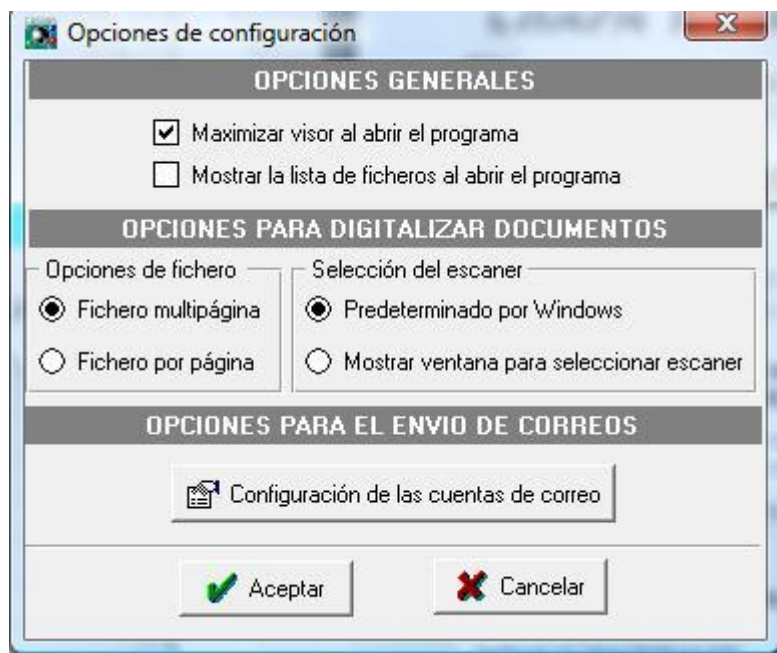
Opciones de configuración

OPCIONES GENERALES

Maximizar visor al abrir el programa

Mostrar la lista de ficheros al abrir el programa

OPCIONES PARA DIGITALIZAR DOCUMENTOS

Opciones de fichero

Fichero multipágina

Fichero por página

Selección del escaner

Predeterminado por Windows

Mostrar ventana para seleccionar escaner

OPCIONES PARA EL ENVIO DE CORREOS

Configuración de las cuentas de correo

Aceptar

Cancelar